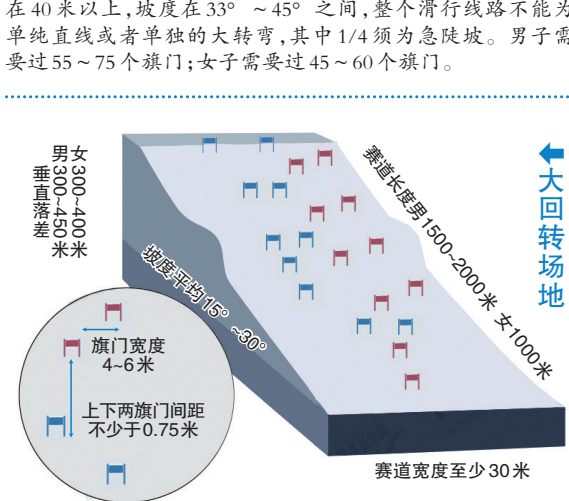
在 40 米以上，坡度在 33° ～45° 之间，整个滑行线路不能为单纯直线或者单独的大转弯，其中 1/4 须为急陡坡。男子需要过 55～75 个旗门；女子需要过 45～60 个旗门。

女300~400米
男300~450米
垂直落差

坡度平均15°~30°

赛道长度男1500~2000米 女1000米

大回转场地

旗门宽度
4~6米

上下两旗门间距
不少于0.75米

赛道宽度至少30米